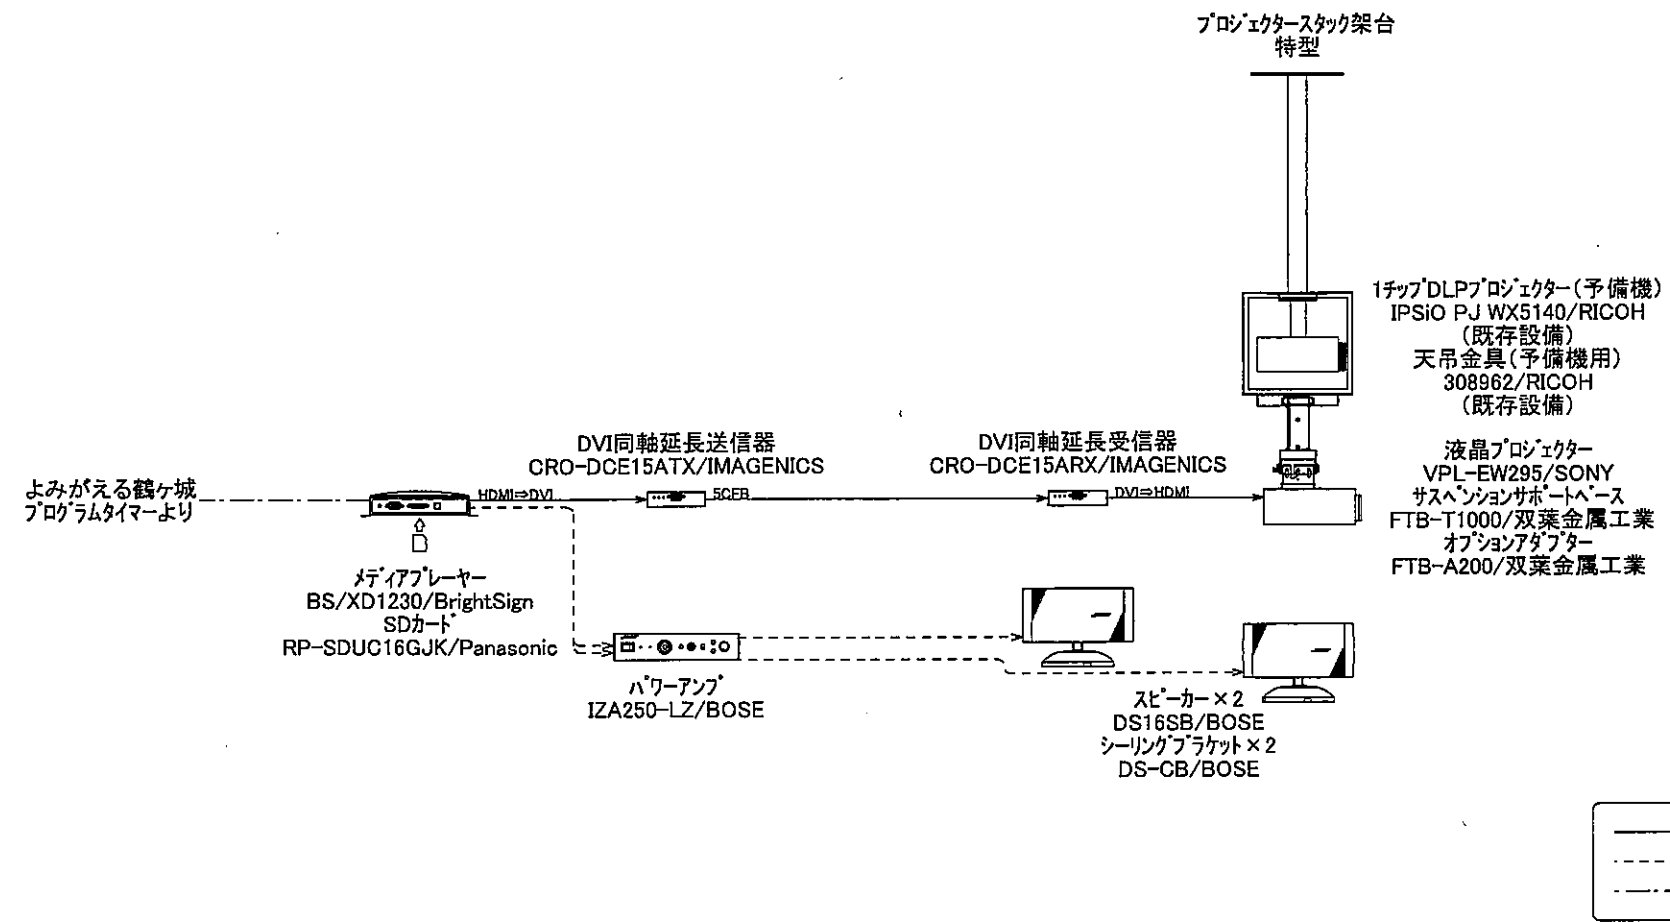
プロジェクタースタック架台
特型

1チップDLPプロジェクター（予備機）
IPSiO PJ WX5140/RICOH
（既存設備）
天吊金具（予備機用）
308962/RICOH
（既存設備）

DVI同軸延長送信器
CRO-DCE15ATX/IMAGENICS

DVI同軸延長受信器
CRO-DCE15ARX/IMAGENICS

液晶プロジェクター
VPL-EW295/SONY
サスペンションサポートベース
FTB-T1000/双葉金属工業
オプションアダプター
FTB-A200/双葉金属工業

よみがえる鶴ヶ城
プログラムタイマーより

HDMI⇒DVI

5CFB

DVI⇒HDMI

D

メディアプレーヤー
BS/XD1230/BrightSign
SDカード
RP-SDUC16GJK/Panasonic

パワーアンプ
IZA250-LZ/BOSE

スピーカー×2
DS16SB/BOSE
シーリングブラケット×2
DS-CB/BOSE